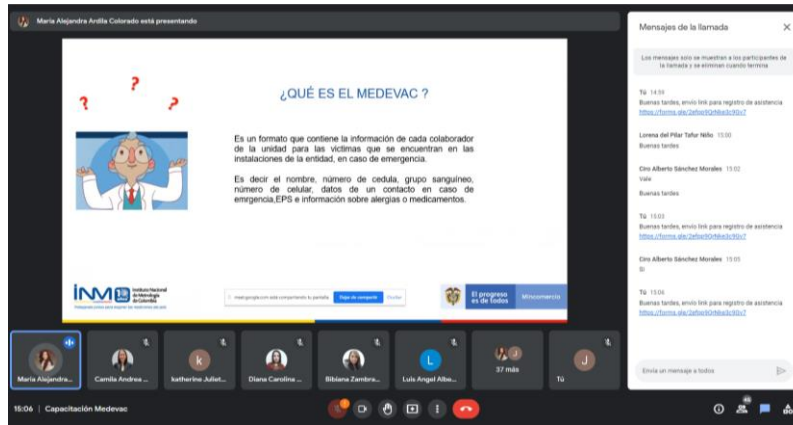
María Alejandra Ardila Colorado está presentando

? ? ?

¿QUÉ ES EL MEDEVAC ?

Es un formato que contiene la información de cada colaborador de la unidad para las victimas que se encuentran en las instalaciones de la entidad, en caso de emergencia.

Es decir el nombre, número de cedula, grupo sanguíneo, número de celular, datos de un contacto en caso de emrgencia,EPS e información sobre alergias o medicamentos.

INM Instituto Nacional de Metrología de Colombia

meet.google.com está compartiendo tu pantalla. Dejar de compartir Ocultar

El progreso es de todos Mincomercio

Mensajes de la llamada

Los mensajes solo se muestran a los participantes de la llamada y se eliminan cuando termina

Tú 14:59
Buenas tardes, envío link para registro de asistencia
https://forms.gle/2efbs9Qr6ke3c9Sv7

Lorena del Pilar Tafur Niño 15:00
Buenas tardes

Ciro Alberto Sánchez Morales 15:02
Vale
Buenas tardes

Tú 15:03
Buenas tardes, envío link para registro de asistencia
https://forms.gle/2efbs9Qr6ke3c9Sv7

Ciro Alberto Sánchez Morales 15:05
Sí

Tú 15:06
Buenas tardes, envío link para registro de asistencia
https://forms.gle/2efbs9Qr6ke3c9Sv7

Envía un mensaje a todos

María Alejandra... Camila Andrea ... katherine Juliet... Diana Carolina ... Bibiana Zambra... Luis Angel Albe... 37 más Tú

15:06 | Capacitación Medevac